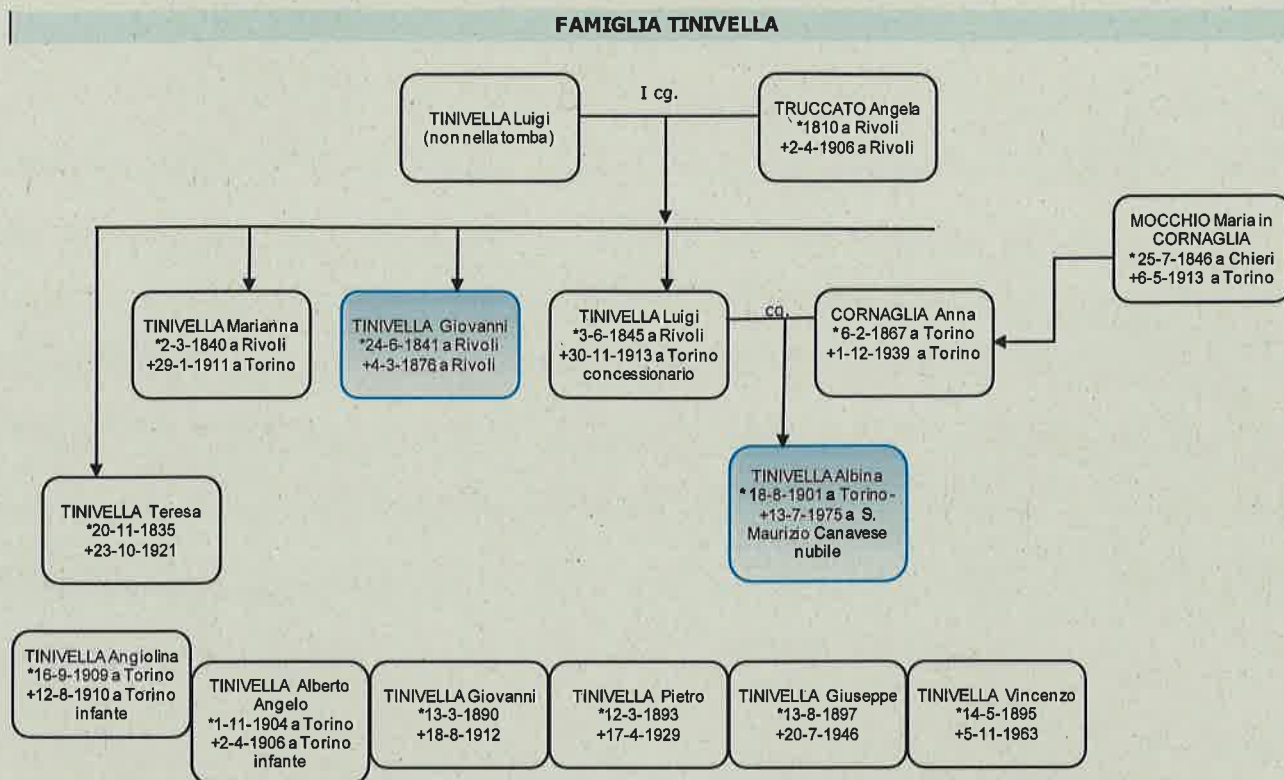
FAMIGLIA TINIVELLA

TINIVELLA Luigi (non nella tomba)

I cg.

TRUCCATO Angela *1810 a Rivoli +2-4-1906 a Rivoli

MOCCHIO Maria in CORNAGLIA *25-7-1846 a Chieri +6-5-1913 a Torino

TINIVELLA Marianna *2-3-1840 a Rivoli +29-1-1911 a Torino

TINIVELLA Giovanni *24-6-1841 a Rivoli +4-3-1876 a Rivoli

TINIVELLA Luigi *3-6-1845 a Rivoli +30-11-1913 a Torino concessionario

cg.

CORNAGLIA Anna *6-2-1867 a Torino +1-12-1939 a Torino

TINIVELLA Teresa *20-11-1835 +23-10-1921

TINIVELLA Albina *18-8-1901 a Torino- +13-7-1975 a S. Maurizio Canavese nubile

TINIVELLA Angiolina *16-9-1909 a Torino +12-8-1910 a Torino infante

TINIVELLA Alberto Angelo *1-11-1904 a Torino +2-4-1906 a Torino infante

TINIVELLA Giovanni *13-3-1890 +18-8-1912

TINIVELLA Pietro *12-3-1893 +17-4-1929

TINIVELLA Giuseppe *13-8-1897 +20-7-1946

TINIVELLA Vincenzo *14-5-1895 +5-11-1963